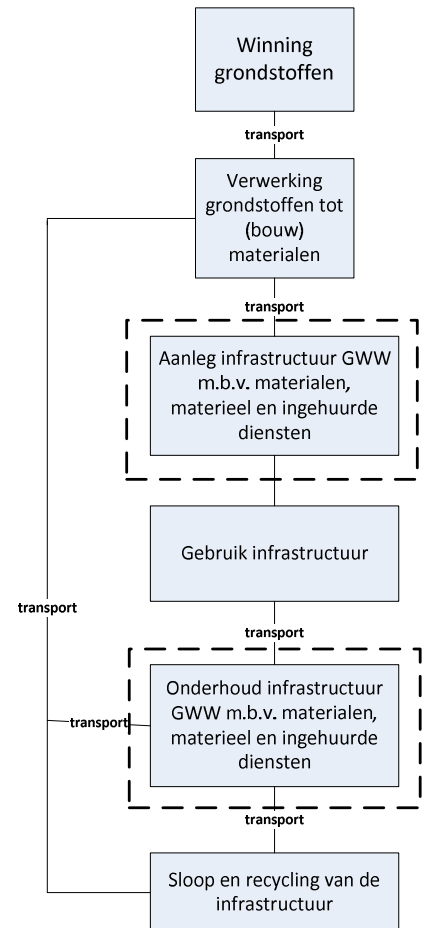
Winning grondstoffen

transport

Verwerking grondstoffen tot (bouw) materialen

transport

Aanleg infrastructuur GWW m.b.v. materialen, materieel en ingehuurde diensten

Gebruik infrastructuur

transport

transport

Onderhoud infrastructuur GWW m.b.v. materialen, materieel en ingehuurde diensten

transport

transport

Sloop en recycling van de infrastructuur